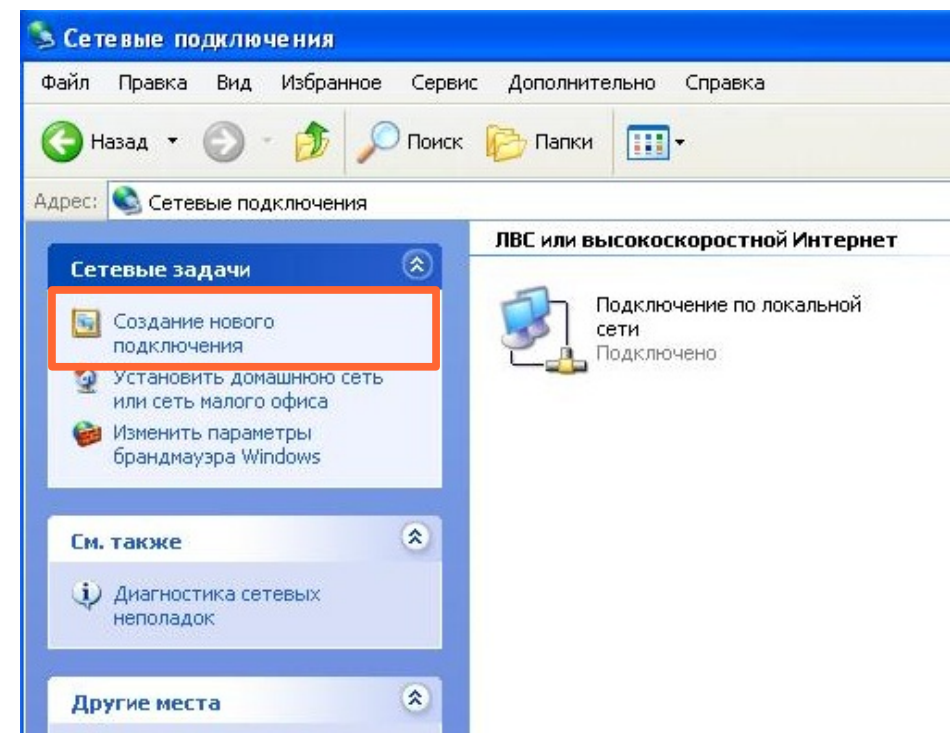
Сетевые подключения

Файл Правка Вид Избранное Сервис Дополнительно Справка

Назад Поиск Папки

Адрес: Сетевые подключения

Сетевые задачи

Создание нового подключения

Установить домашнюю сеть или сеть малого офиса

Изменить параметры брандмауэра Windows

См. также

Диагностика сетевых неполадок

Другие места

ЛВС или высокоскоростной Интернет

Подключение по локальной сети
Подключено